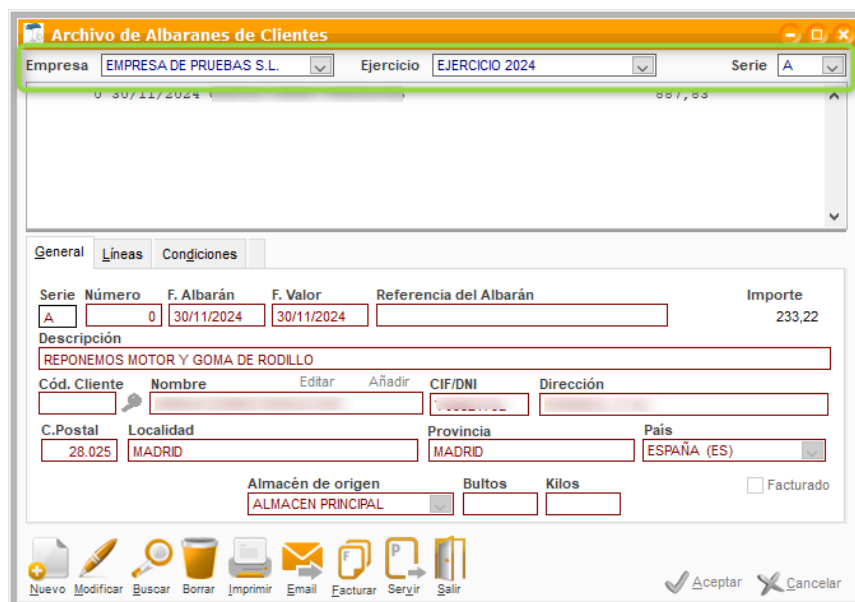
Archivo de Albaranes de Clientes

Empresa EMPRESA DE PRUEBAS S.L. Ejercicio EJERCICIO 2024 Serie A

0 30/11/2024 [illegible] 887,83

General Líneas Condiciones

Serie A
Número 0
F. Albarán 30/11/2024
F. Valor 30/11/2024
Referencia del Albarán
Importe 233,22

Descripción
REPONEMOS MOTOR Y GOMA DE RODILLO

Cód. Cliente
Nombre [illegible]
Editar Añadir
CIF/DNI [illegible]
Dirección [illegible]

C.Postal 28.025
Localidad MADRID
Provincia MADRID
País ESPAÑA (ES)

Almacén de origen ALMACEN PRINCIPAL
Bultos
Kilos
Facturado

Nuevo Modificar Buscar Borrar Imprimir Email Facturar Servir Salir Aceptar Cancelar